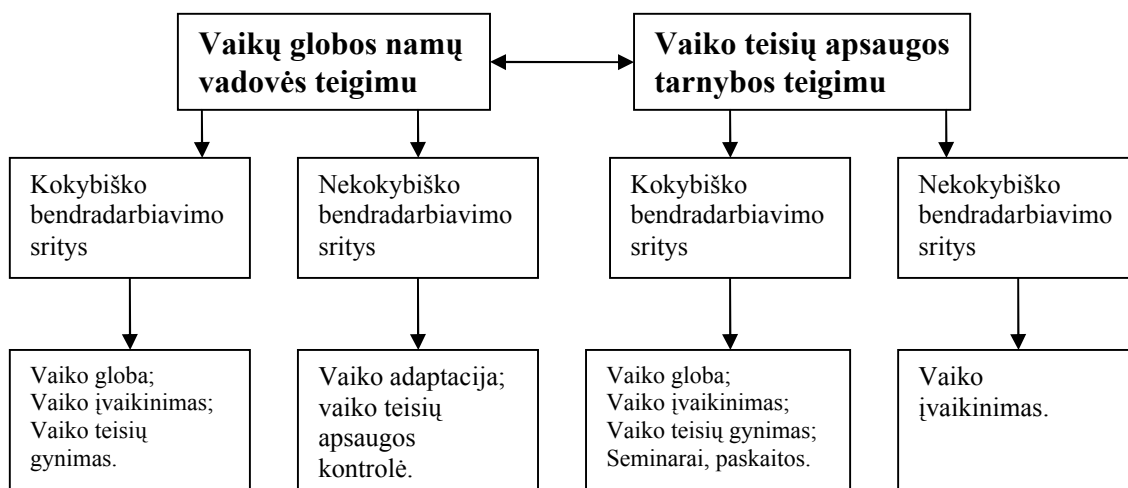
Vaikų globos namų vadovės teigimu

Vaiko teisių apsaugos tarnybos teigimu

Kokybiško bendradarbiavimo sritys

Nekokybiško bendradarbiavimo sritys

Kokybiško bendradarbiavimo sritys

Nekokybiško bendradarbiavimo sritys

Vaiko globa;
Vaiko įvaikinimas;
Vaiko teisių gynimas.

Vaiko adaptacija; vaiko teisių apsaugos kontrolė.

Vaiko globa;
Vaiko įvaikinimas;
Vaiko teisių gynimas;
Seminarai, paskaitos.

Vaiko įvaikinimas.